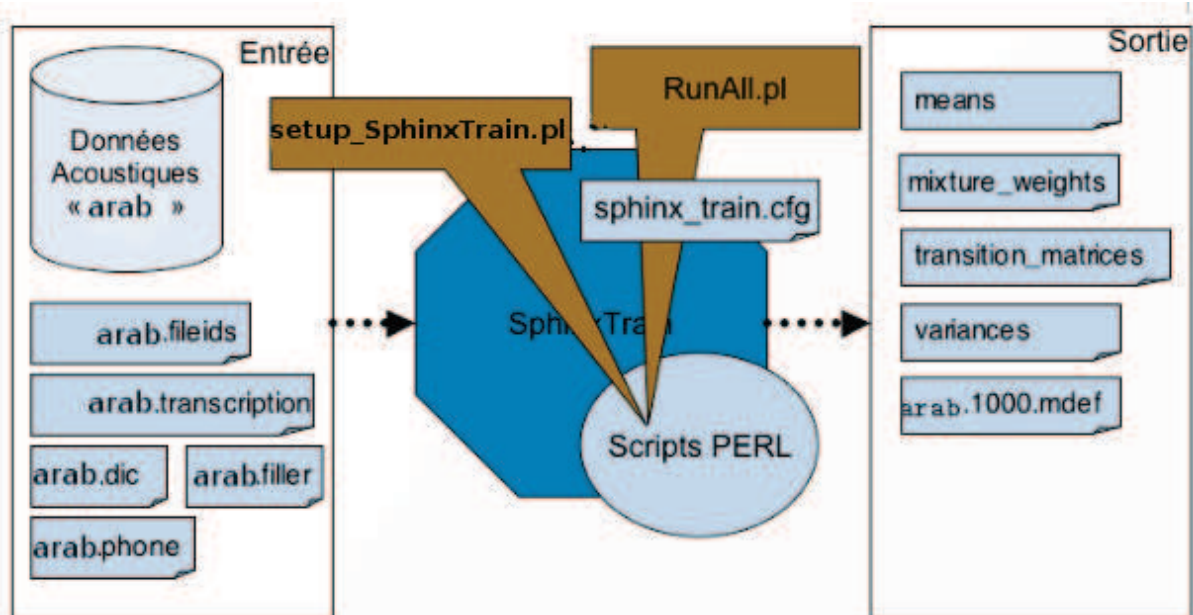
Entrée

Données Acoustiques « arab »

arab.fileids

arab.transcription

arab.dic

arab.filler

arab.phone

setup_SphinxTrain.pl

RunAll.pl

sphinx_train.cfg

Sphin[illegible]Tra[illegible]

Scripts PERL

Sortie

means

mixture_weights

transition_matrices

variances

arab.1000.mdef